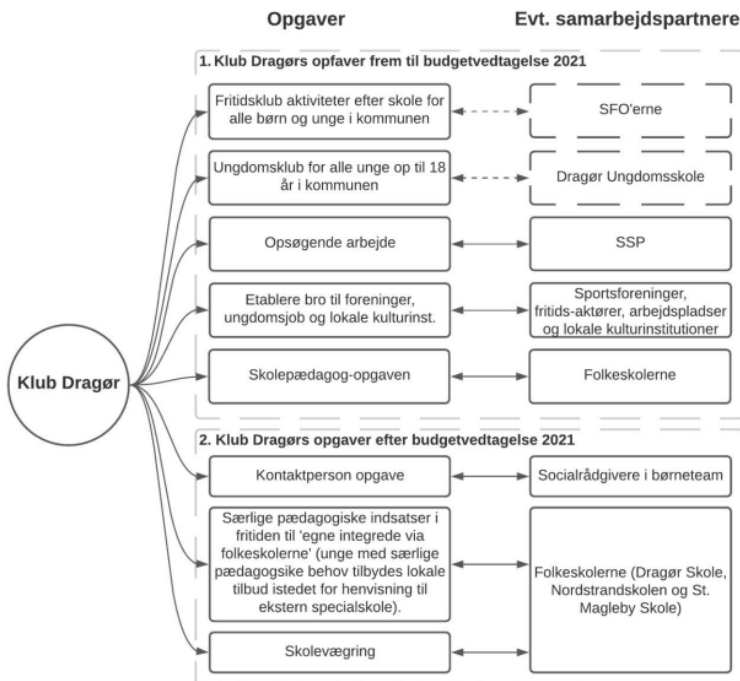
Opgaver

Evt. samarbejdspartnere

1. Klub Dragørs opfaver frem til budgetvedtagelse 2021

Fritidsklub aktiviteter efter skole for alle børn og unge i kommunen

SFO'erne

Ungdomsklub for alle unge op til 18 år i kommunen

Dragør Ungdomsskole

Opsøgende arbejde

SSP

Etablere bro til foreninger, ungdomsjob og lokale kulturinst.

Sportsforeninger, fritids-aktører, arbejdspladser og lokale kulturinstitutioner

Klub Dragør

Skolepædagog-opgaven

Folkeskolerne

2. Klub Dragørs opgaver efter budgetvedtagelse 2021

Kontaktperson opgave

Socialrådgivere i børneteam

Særlige pædagogiske indsatser i fritiden til 'egne integrede via folkeskolerne' (unge med særlige pædagogsike behov tilbydes lokale tilbud istedet for henvisning til ekstern specialskole).

Folkeskolerne (Dragør Skole, Nordstrandskolen og St. Magleby Skole)

Skolevægring